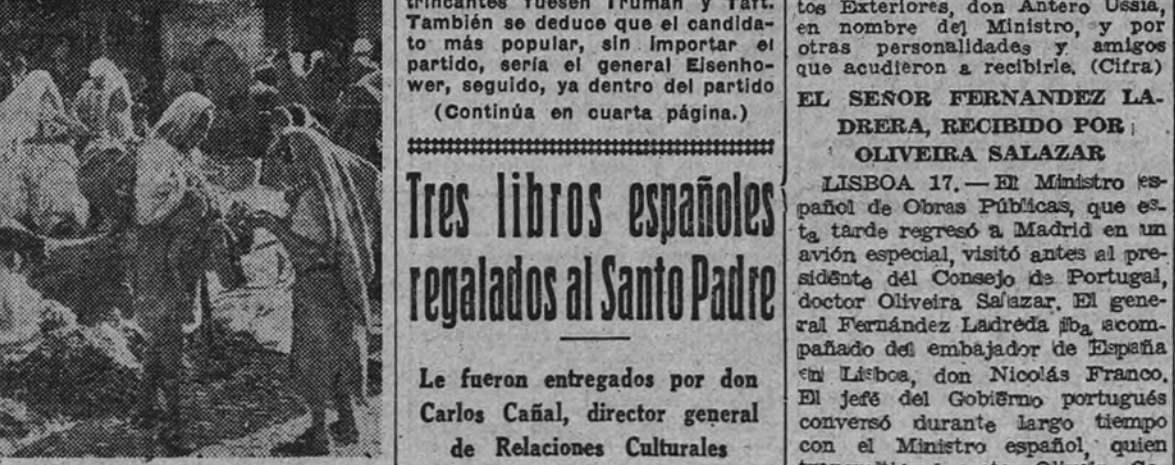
trincantes fuesen Truman y Taft. También se deduce que el candidato más popular, sin importar el partido, sería el general Eisenhower, seguido, ya dentro del partido

(Continúa en cuarta página.)

Tres libros españoles regalados al Santo Padre

Le fueron entregados por don Carlos Cañal, director general de Relaciones Culturales

tos Exteriores, don Antero Ussía, en nombre del Ministro, y por otras personalidades y amigos que acudieron a recibirle. (Cifra)

EL SEÑOR FERNANDEZ LADRERA, RECIBIDO POR OLIVEIRA SALAZAR

LISBOA 17. — El Ministro español de Obras Públicas, que esta tarde regresó a Madrid en un avión especial, visitó antes al presidente del Consejo de Portugal, doctor Oliveira Salazar. El general Fernández Ladreda iba acompañado del embajador de España en Lisboa, don Nicolás Franco. El jefe del Gobierno portugués conversó durante largo tiempo con el Ministro español, quien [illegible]